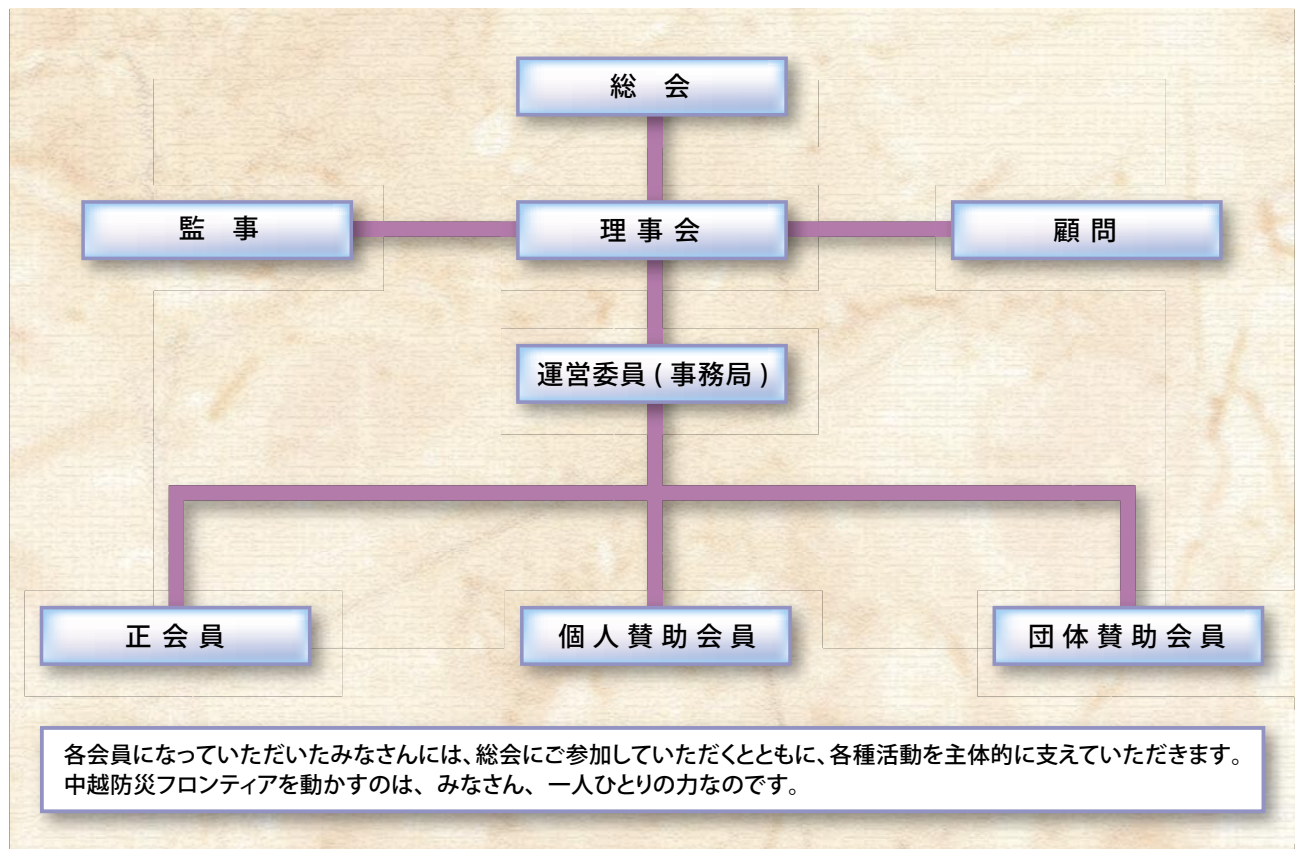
総　会

監　事

理 事 会

顧 問

運営委員 ( 事務局 )

正 会 員

個 人 賛 助 会 員

団 体 賛 助 会 員

各会員になっていただいたみなさんには、総会にご参加していただくとともに、各種活動を主体的に支えていただきます。
中越防災フロンティアを動かすのは、 みなさん、 一人ひとりの力なのです。